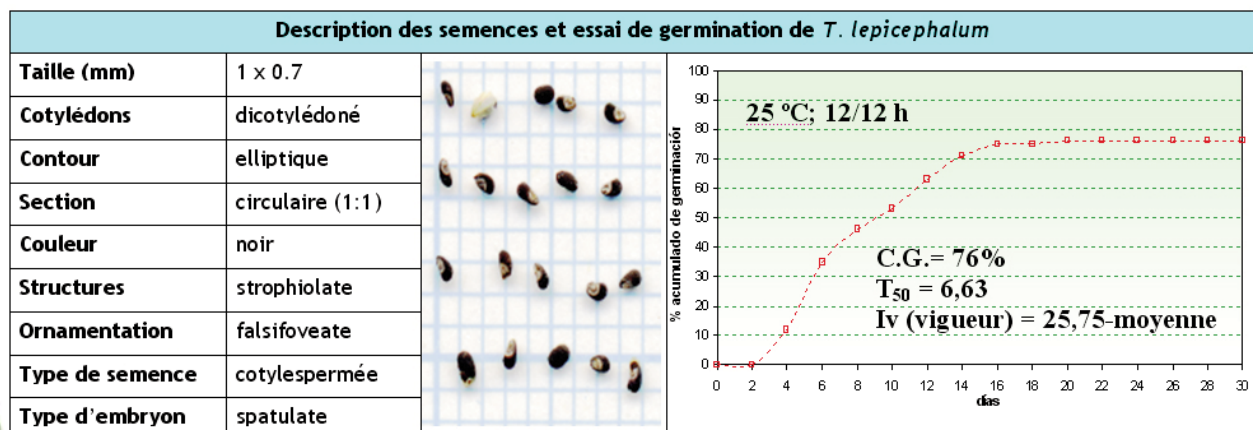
Description des semences et essai de germination de *T. lepicephalum*

| | |
|---|---|
| Taille (mm) | 1 x 0.7 |
| Cotylédons | dicotylédoné |
| Contour | elliptique |
| Section | circulaire (1:1) |
| Couleur | noir |
| Structures | strophiolate |
| Ornamentation | falsifoveate |
| Type de semence | cotylespermée |
| Type d'embryon | spatulate |

25 ºC; 12/12 h

C.G.= 76%
$T_{50}$ = 6,63
Iv (vigueur) = 25,75-moyenne

% acumulado de germinació

100
90
80
70
60
50
40
30
20
10
0

0 2 4 6 8 10 12 14 16 18 20 22 24 26 28 30
dias